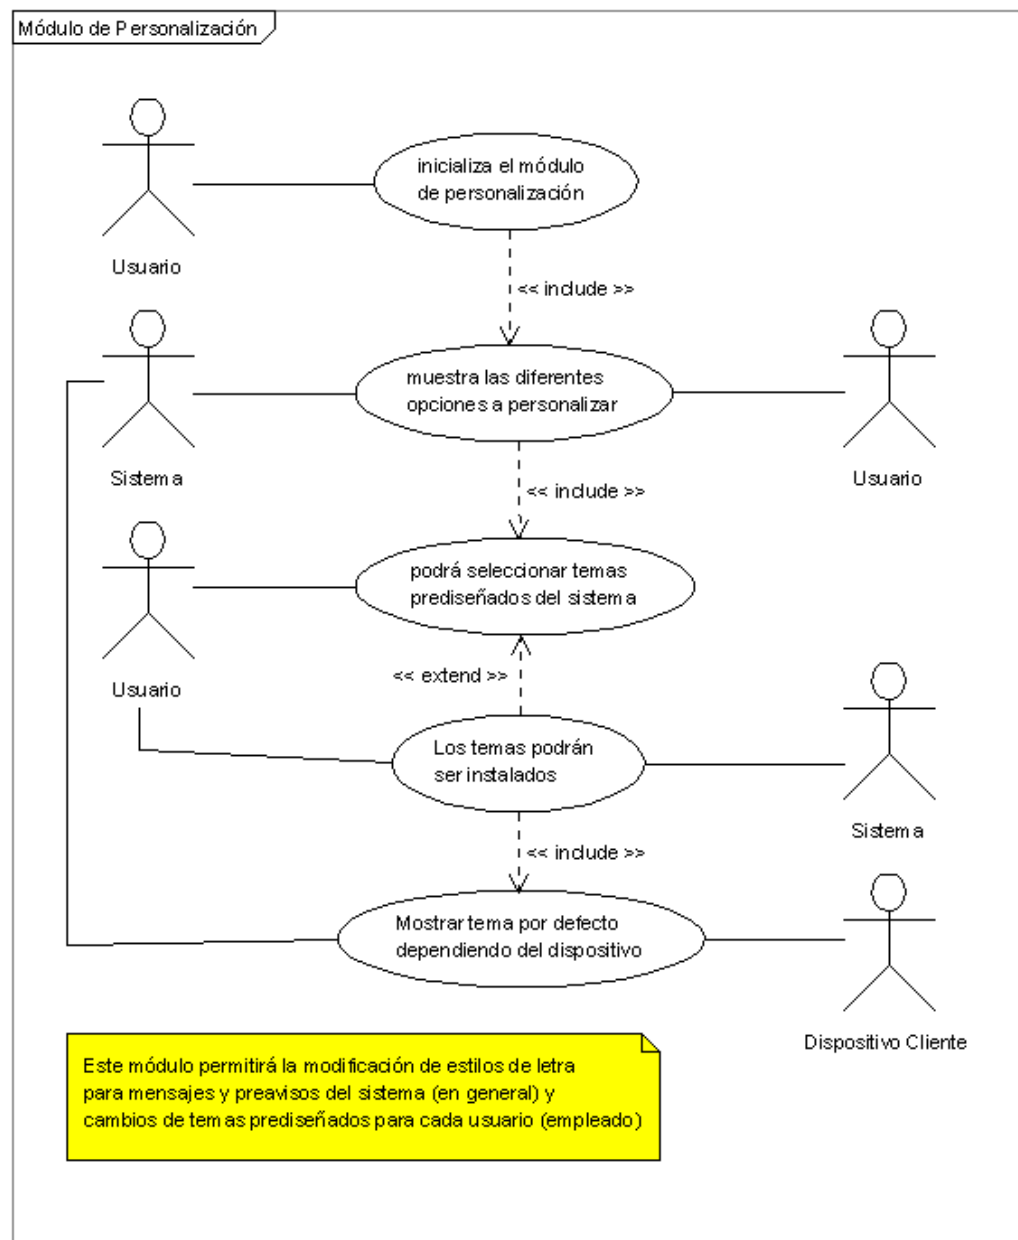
Módulo de Personalización

Usuario

inicializa el módulo de personalización

<< include >>

Sistema

muestra las diferentes opciones a personalizar

Usuario

<< include >>

Usuario

podrá seleccionar temas prediseñados del sistema

<< extend >>

Los temas podrán ser instalados

Sistema

<< include >>

Mostrar tema por defecto dependiendo del dispositivo

Dispositivo Cliente

Este módulo permitirá la modificación de estilos de letra para mensajes y preavisos del sistema (en general) y cambios de temas prediseñados para cada usuario (empleado)